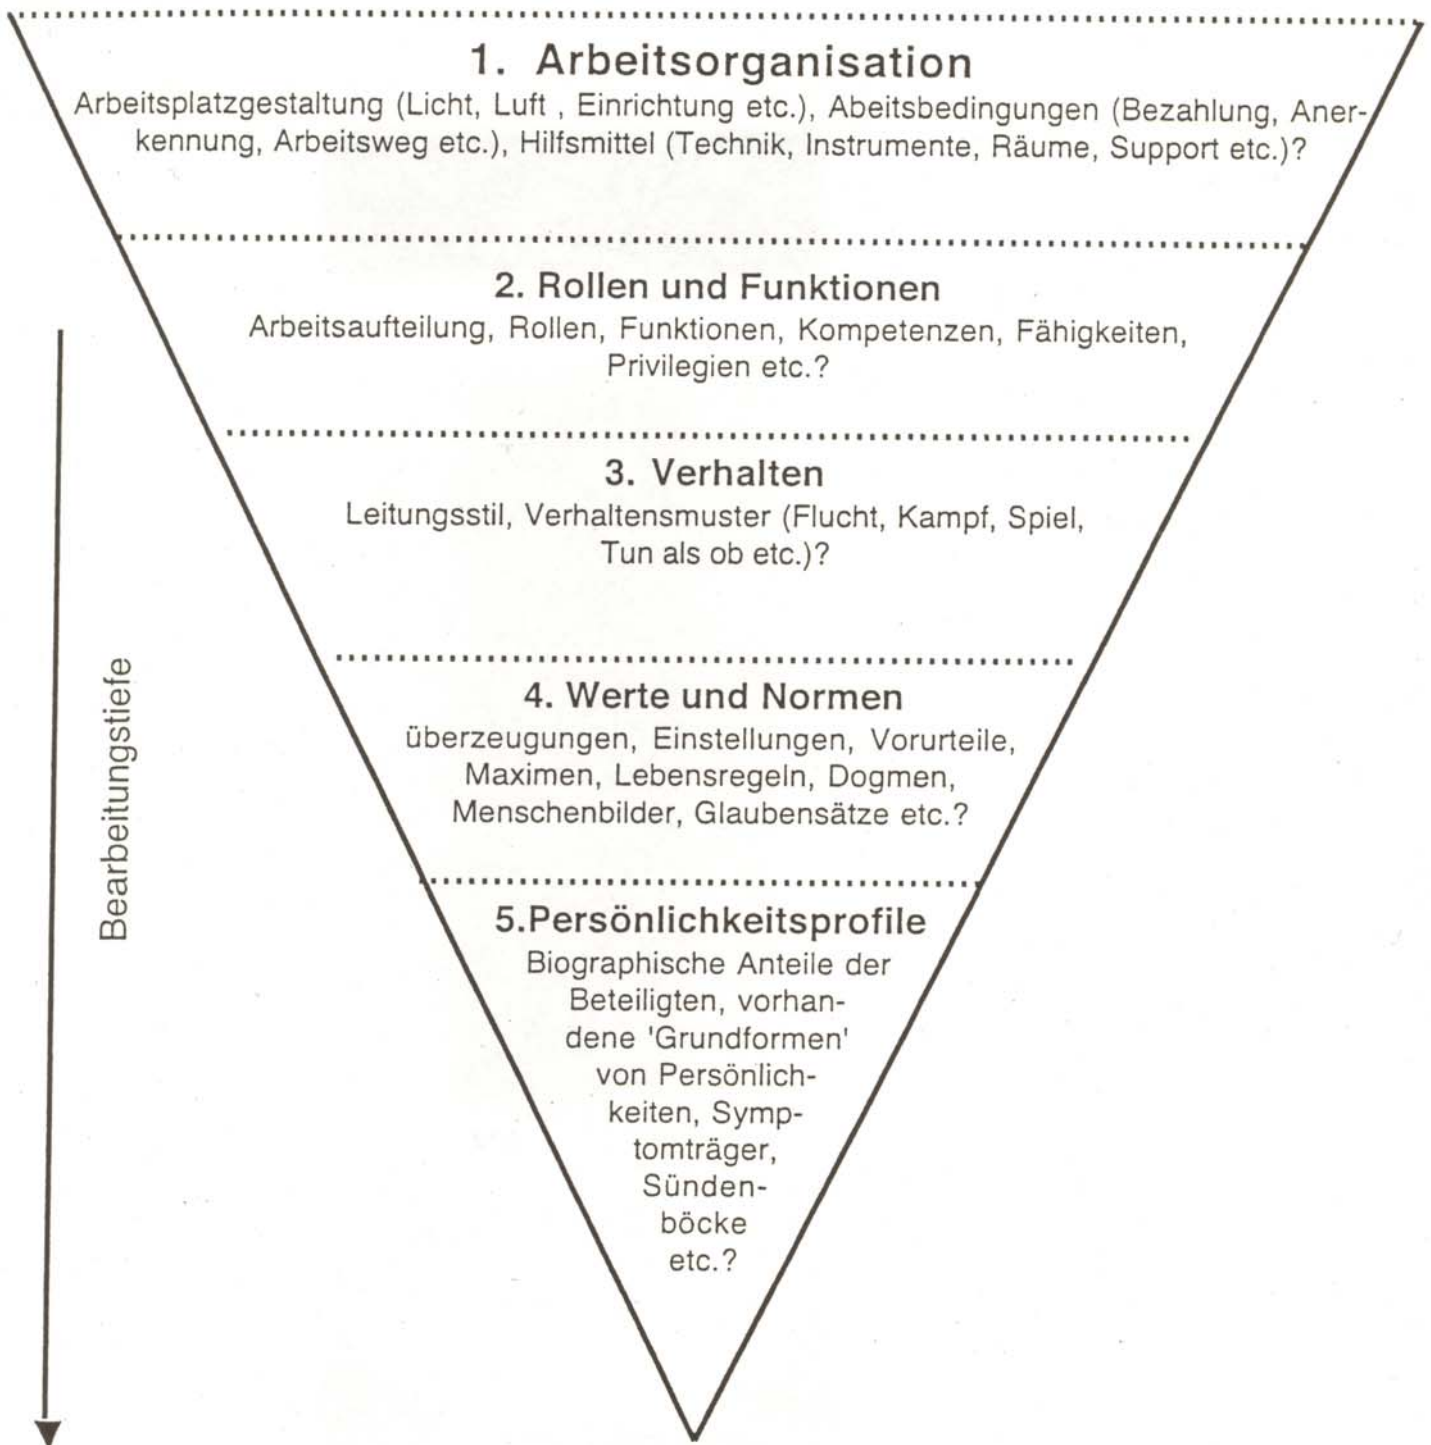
1. Arbeitsorganisation
Arbeitsplatzgestaltung (Licht, Luft , Einrichtung etc.), Abeitsbedingungen (Bezahlung, Anerkennung, Arbeitsweg etc.), Hilfsmittel (Technik, Instrumente, Räume, Support etc.)?

2. Rollen und Funktionen
Arbeitsaufteilung, Rollen, Funktionen, Kompetenzen, Fähigkeiten, Privilegien etc.?

3. Verhalten
Leitungsstil, Verhaltensmuster (Flucht, Kampf, Spiel, Tun als ob etc.)?

4. Werte und Normen
überzeugungen, Einstellungen, Vorurteile, Maximen, Lebensregeln, Dogmen, Menschenbilder, Glaubensätze etc.?

5.Persönlichkeitsprofile
Biographische Anteile der Beteiligten, vorhandene 'Grundformen' von Persönlichkeiten, Symptomträger, Sündenböcke etc.?

Bearbeitungstiefe